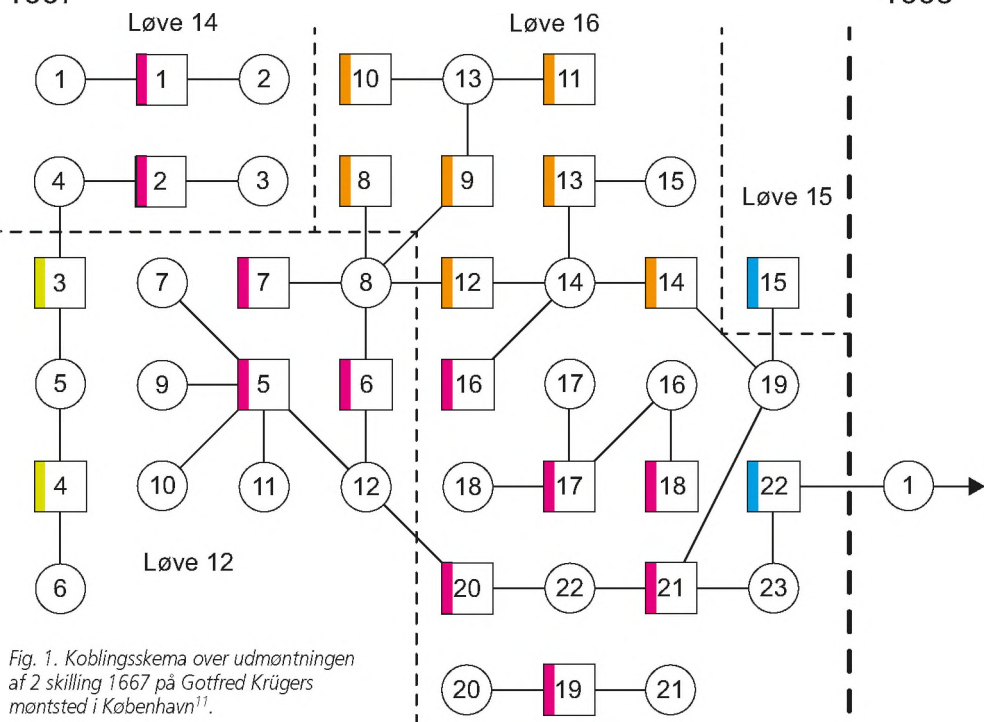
1667

1668

Løve 14

Løve 16

Løve 15

Løve 12

1 1 2

4 2 3

3

5

4

6

10 13 11

8 9 13 15

7 7 8 12 14 14 15

9 5 6 16 17 16 19

10 11 12 18 17 18 22 1

20 22 21 23

20 19 21

Fig. 1. Koblingsskema over udmøntningen af 2 skilling 1667 på Gotfred Krügers møntsted i København$^{11}$.